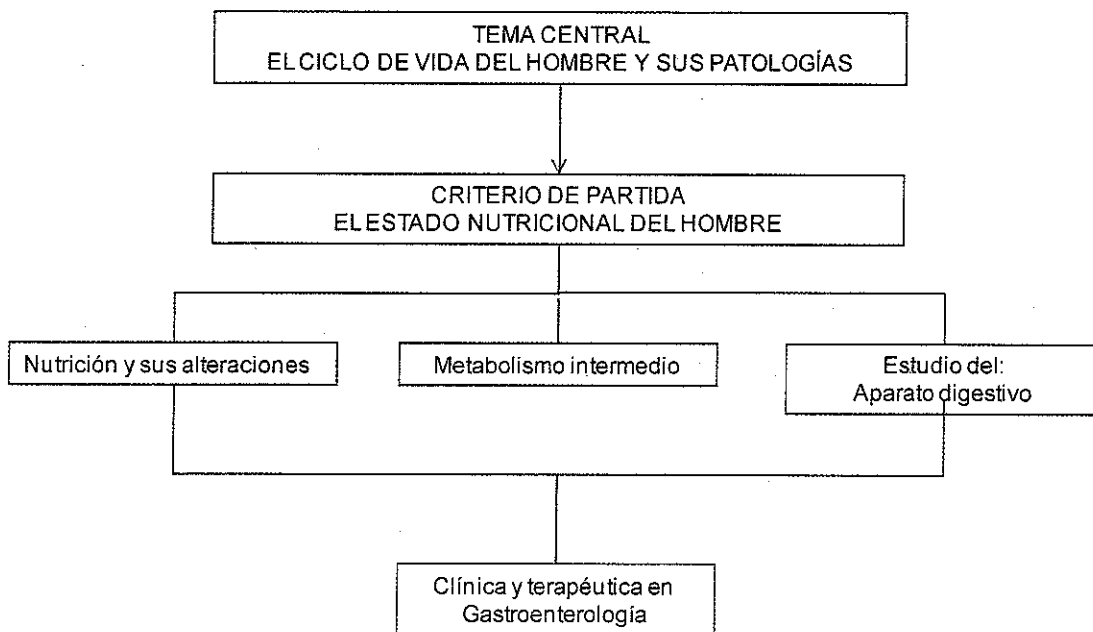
TEMA CENTRAL
EL CICLO DE VIDA DEL HOMBRE Y SUS PATOLOGÍAS

CRITERIO DE PARTIDA
EL ESTADO NUTRICIONAL DEL HOMBRE

Nutrición y sus alteraciones

Metabolismo intermedio

Estudio del:
Aparato digestivo

Clínica y terapéutica en
Gastroenterología